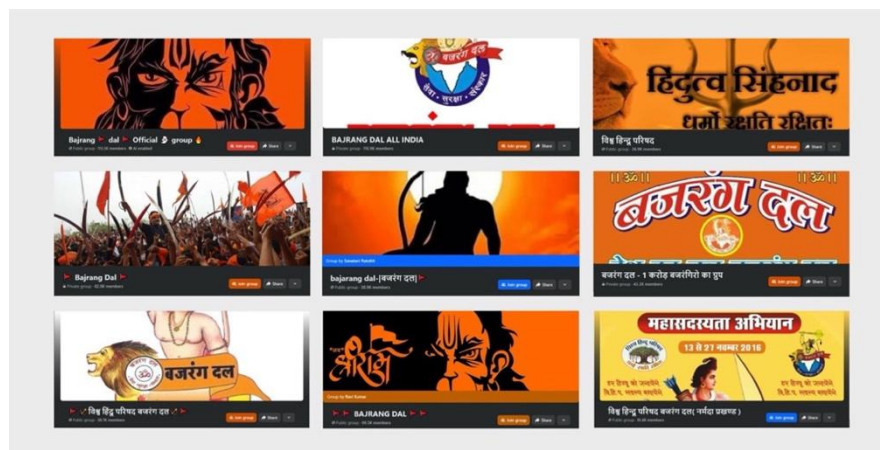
Bajrang dal Official group
Private group · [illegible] members
Join group
Share

बजरंग दल
सेवा · सुरक्षा · संस्कार
BAJRANG DAL ALL INDIA
Private group · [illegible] members
Join group
Share

हिंदुत्व सिंहनाद
धर्मो रक्षति रक्षितः
विश्व हिन्दू परिषद
Public group · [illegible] members
Join group
Share

Bajrang Dal
Private group · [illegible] members
Join group
Share

Group by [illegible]
bajrang dal-|बजरंग दल|
Public group · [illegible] members
Join group
Share

॥ ॐ ॥
बजरंग दल
॥ ॐ ॥
बजरंग दल - 1 करोड़ बजरंगियो का ग्रुप
Private group · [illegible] members
Join group
Share

बजरंग दल
विश्व हिंदू परिषद बजरंग दल
Public group · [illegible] members
Join group
Share

श्रीराम
Group by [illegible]
BAJRANG DAL
Public group · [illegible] members
Join group
Share

महासदस्यता अभियान
13 से 27 नवम्बर 2016
विश्व हिन्दू परिषद बजरंग दल( नर्मदा प्रखण्ड )
Public group · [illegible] members
Join group
Share